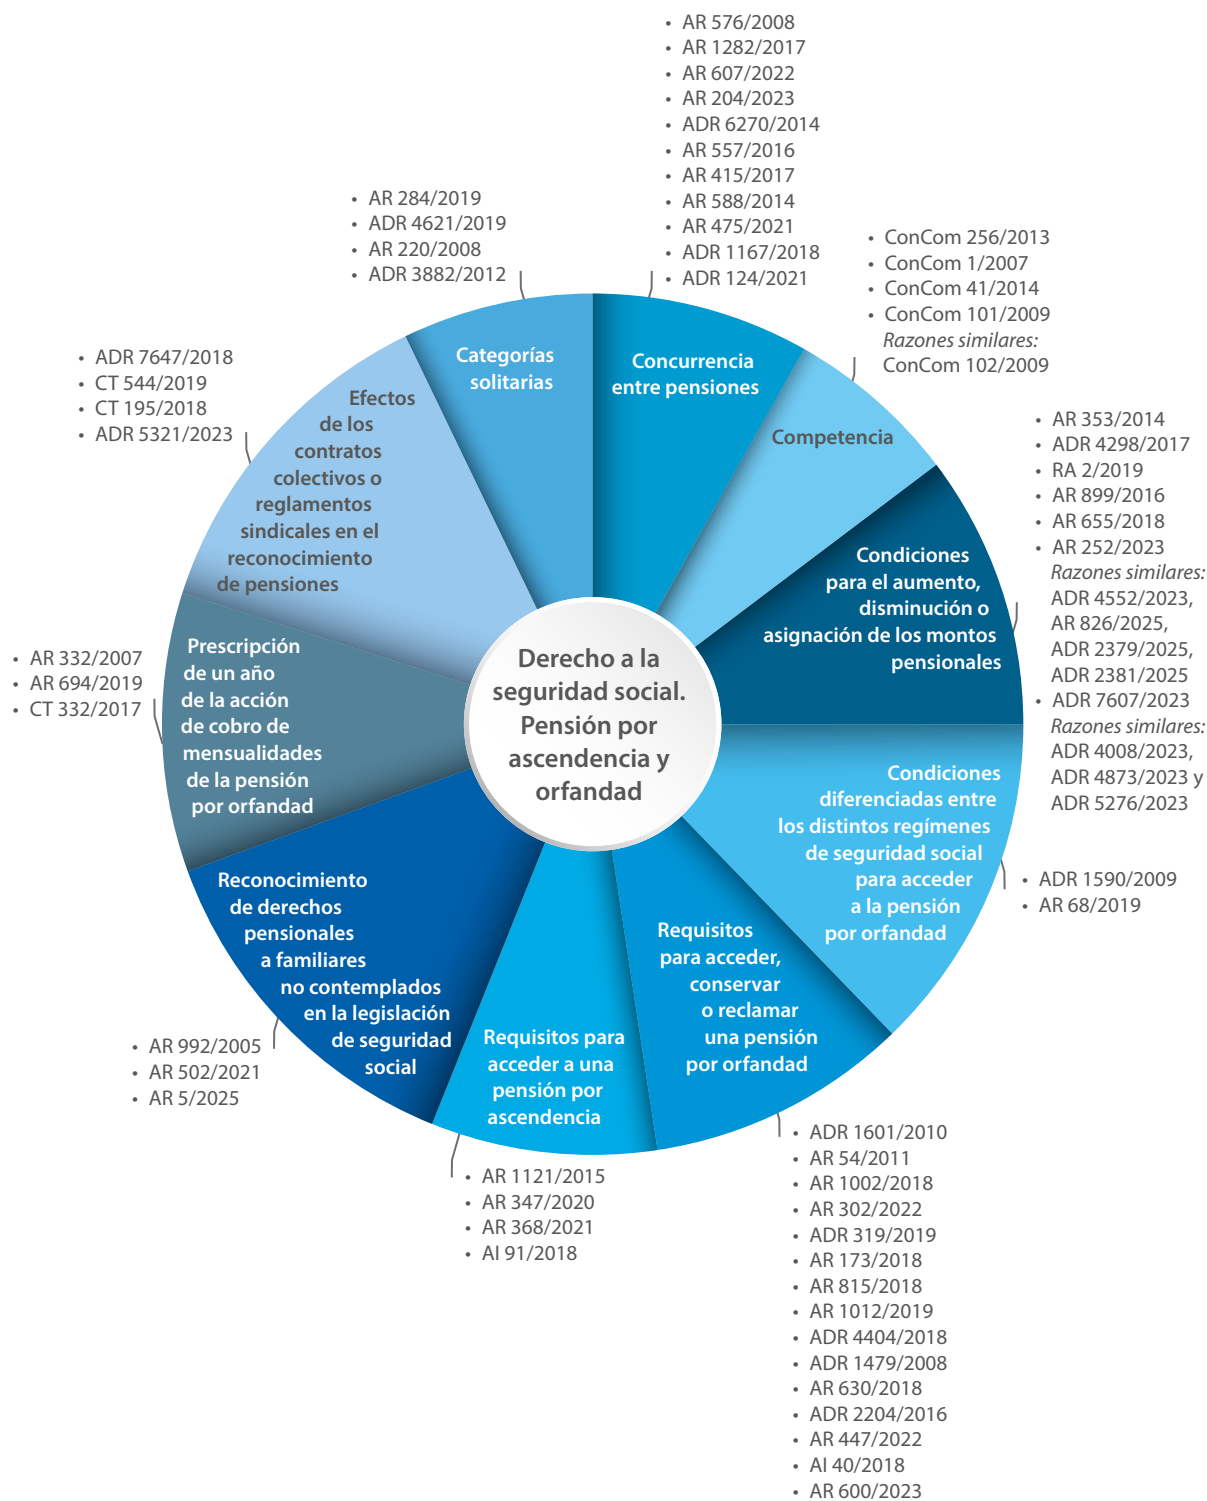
Derecho a la seguridad social. Pensión por ascendencia y orfandad

Categorías solitarias
• AR 284/2019
• ADR 4621/2019
• AR 220/2008
• ADR 3882/2012

Concurrencia entre pensiones
• AR 576/2008
• AR 1282/2017
• AR 607/2022
• AR 204/2023
• ADR 6270/2014
• AR 557/2016
• AR 415/2017
• AR 588/2014
• AR 475/2021
• ADR 1167/2018
• ADR 124/2021

Competencia
• ConCom 256/2013
• ConCom 1/2007
• ConCom 41/2014
• ConCom 101/2009
*Razones similares:* ConCom 102/2009

Condiciones para el aumento, disminución o asignación de los montos pensionales
• AR 353/2014
• ADR 4298/2017
• RA 2/2019
• AR 899/2016
• AR 655/2018
• AR 252/2023
*Razones similares:* ADR 4552/2023, AR 826/2025, ADR 2379/2025, ADR 2381/2025
• ADR 7607/2023
*Razones similares:* ADR 4008/2023, ADR 4873/2023 y ADR 5276/2023

Condiciones diferenciadas entre los distintos regímenes de seguridad social para acceder a la pensión por orfandad
• ADR 1590/2009
• AR 68/2019

Requisitos para acceder, conservar o reclamar una pensión por orfandad
• ADR 1601/2010
• AR 54/2011
• AR 1002/2018
• AR 302/2022
• ADR 319/2019
• AR 173/2018
• AR 815/2018
• AR 1012/2019
• ADR 4404/2018
• ADR 1479/2008
• AR 630/2018
• ADR 2204/2016
• AR 447/2022
• AI 40/2018
• AR 600/2023

Requisitos para acceder a una pensión por ascendencia
• AR 1121/2015
• AR 347/2020
• AR 368/2021
• AI 91/2018

Reconocimiento de derechos pensionales a familiares no contemplados en la legislación de seguridad social
• AR 992/2005
• AR 502/2021
• AR 5/2025

Prescripción de un año de la acción de cobro de mensualidades de la pensión por orfandad
• AR 332/2007
• AR 694/2019
• CT 332/2017

Efectos de los contratos colectivos o reglamentos sindicales en el reconocimiento de pensiones
• ADR 7647/2018
• CT 544/2019
• CT 195/2018
• ADR 5321/2023